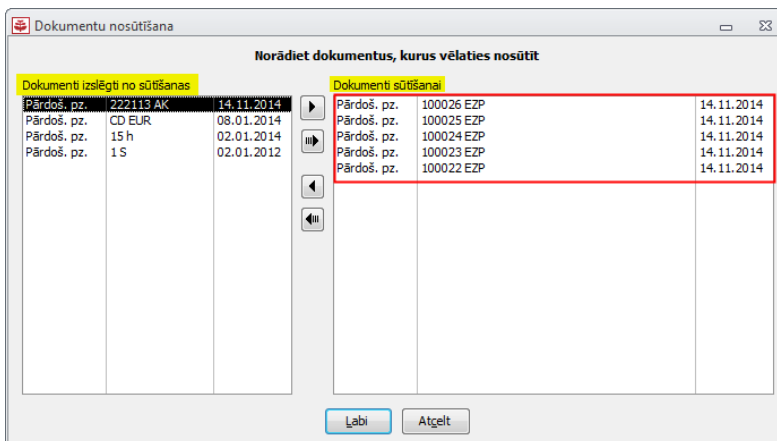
Dokumentu nosūtīšana

Norādiet dokumentus, kurus vēlaties nosūtīt

Dokumenti izslēgti no sūtīšanas

| | | |
|---|---|---|
| Pārdoš. pz. | 222113 AK | 14.11.2014 |
| Pārdoš. pz. | CD EUR | 08.01.2014 |
| Pārdoš. pz. | 15 h | 02.01.2014 |
| Pārdoš. pz. | 1 S | 02.01.2012 |

Dokumenti sūtīšanai

| | | |
|---|---|---|
| Pārdoš. pz. | 100026 EZP | 14.11.2014 |
| Pārdoš. pz. | 100025 EZP | 14.11.2014 |
| Pārdoš. pz. | 100024 EZP | 14.11.2014 |
| Pārdoš. pz. | 100023 EZP | 14.11.2014 |
| Pārdoš. pz. | 100022 EZP | 14.11.2014 |

Labi Atcelt